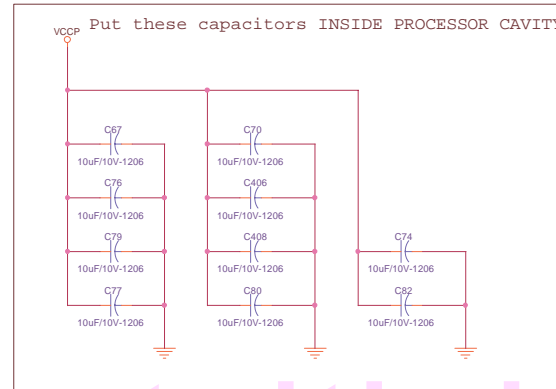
VCCP Put these capacitors INSIDE PROCESSOR CAVITY

C67
10uF/10V-1206
C76
10uF/10V-1206
C79
10uF/10V-1206
C77
10uF/10V-1206

C70
10uF/10V-1206
C406
10uF/10V-1206
C408
10uF/10V-1206
C80
10uF/10V-1206

C74
10uF/10V-1206
C82
10uF/10V-1206